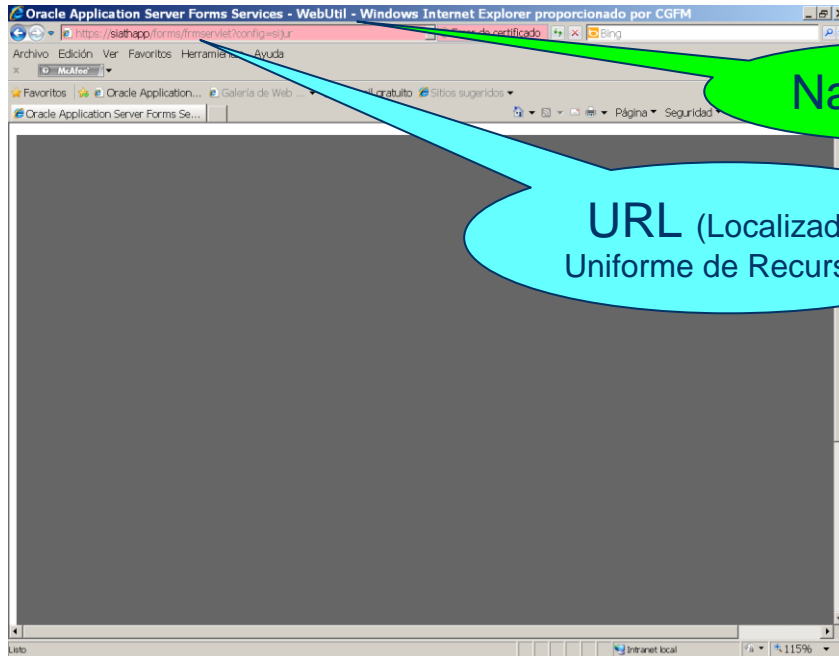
Oracle Application Server Forms Services - WebUtil - Windows Internet Explorer proporcionado por CGFM

https://siathapp/forms/frmservlet?config=sijur

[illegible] de certificado

Bing

Archivo Edición Ver Favoritos Herramientas Ayuda

McAfee

Favoritos Oracle Application... Galería de Web ... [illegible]il gratuito Sitios sugeridos

Oracle Application Server Forms Se...

Página Seguridad

Na

URL (Localizad
Uniforme de Recurs

Listo

Intranet local

115%